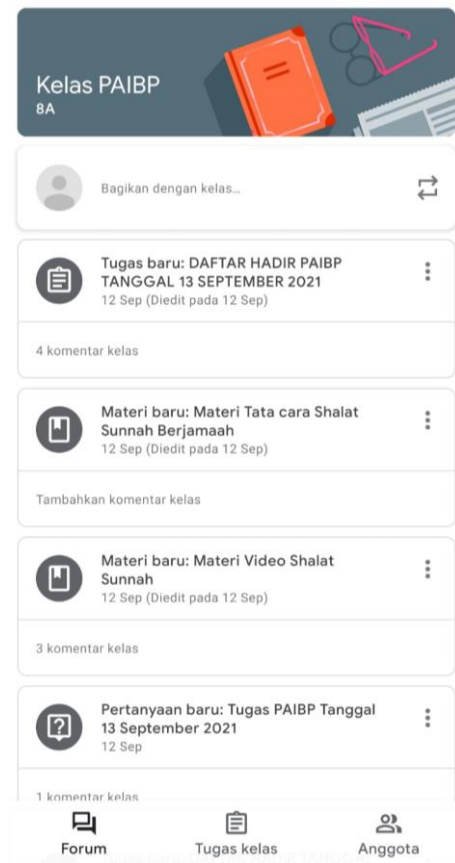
Kelas PAIBP
8A

Bagikan dengan kelas...

Tugas baru: DAFTAR HADIR PAIBP TANGGAL 13 SEPTEMBER 2021
12 Sep (Diedit pada 12 Sep)

4 komentar kelas

Materi baru: Materi Tata cara Shalat Sunnah Berjamaah
12 Sep (Diedit pada 12 Sep)

Tambahkan komentar kelas

Materi baru: Materi Video Shalat Sunnah
12 Sep (Diedit pada 12 Sep)

3 komentar kelas

Pertanyaan baru: Tugas PAIBP Tanggal 13 September 2021
12 Sep

1 komentar kelas

Forum
Tugas kelas
Anggota